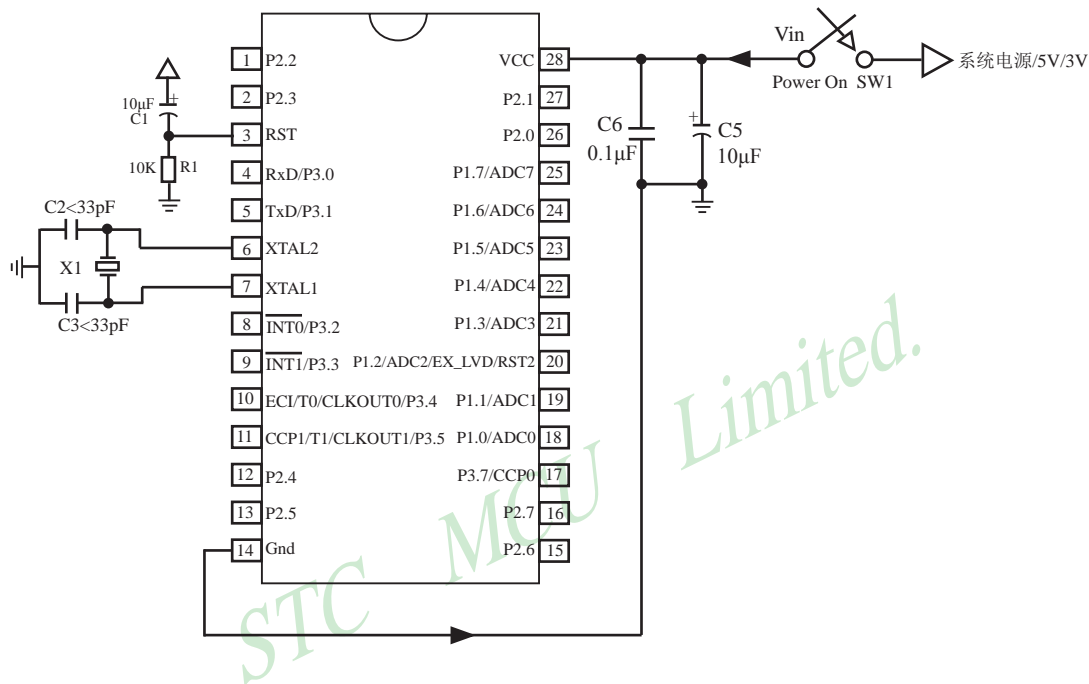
Vin

Power On SW1

系统电源/5V/3V

10μF
C1

10K R1

C2<33pF

X1

C3<33pF

C6
0.1μF

C5
10μF

| | | | |
|---|---|---|---|
| 1 | P2.2 | VCC | 28 |
| 2 | P2.3 | P2.1 | 27 |
| 3 | RST | P2.0 | 26 |
| 4 | RxD/P3.0 | P1.7/ADC7 | 25 |
| 5 | TxD/P3.1 | P1.6/ADC6 | 24 |
| 6 | XTAL2 | P1.5/ADC5 | 23 |
| 7 | XTAL1 | P1.4/ADC4 | 22 |
| 8 | $\overline{INT0}$/P3.2 | P1.3/ADC3 | 21 |
| 9 | $\overline{INT1}$/P3.3 | P1.2/ADC2/EX_LVD/RST2 | 20 |
| 10 | ECI/T0/CLKOUT0/P3.4 | P1.1/ADC1 | 19 |
| 11 | CCP1/T1/CLKOUT1/P3.5 | P1.0/ADC0 | 18 |
| 12 | P2.4 | P3.7/CCP0 | 17 |
| 13 | P2.5 | P2.7 | 16 |
| 14 | Gnd | P2.6 | 15 |

STC MCU Limited.